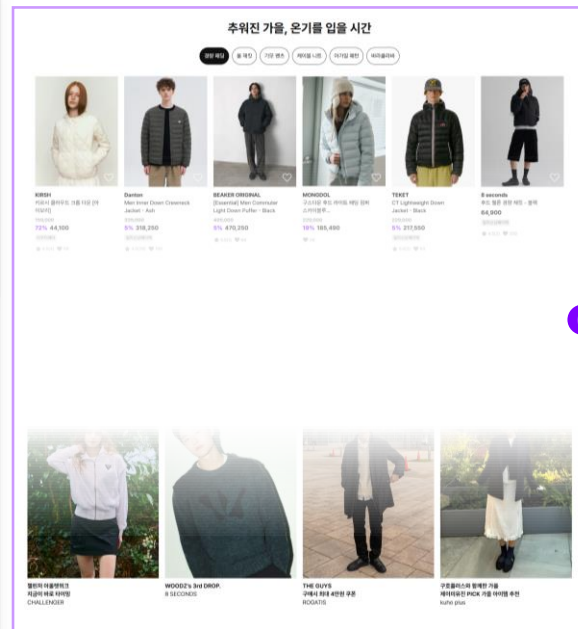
추워진 가을, 온기를 입을 시간

경량 패딩 | 울 재킷 | 기모 팬츠 | 레이어드 니트 | 러기드 패딩 | 헤리티지 아우터

KIRSH
키르시 클래식 다운 재킷 [아이보리]
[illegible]
72% 44,100

Danton
Men Inner Down Crewneck Jacket - Ash
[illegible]
5% 318,250

BEAKER ORIGINAL
[Essential] Men Commuter Light Down Puffer - Black
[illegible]
5% 470,250

MONGDOL
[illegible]
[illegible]
18% 185,400

TEKET
CT Lightweight Down Jacket - Black
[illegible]
5% 217,550

8 seconds
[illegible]
64,900

챌린저 어울렸어요
지금이 바로 자켓 타이밍
CHALLENGER

WOODZ's 3rd DROP.
8 SECONDS

THE GUYS
구매시 최대 40만원 쿠폰
ROGATIS

구호플러스의 쌀쌀한 가을
에디터픽 PICK 가을 아이템 추천
kuho plus